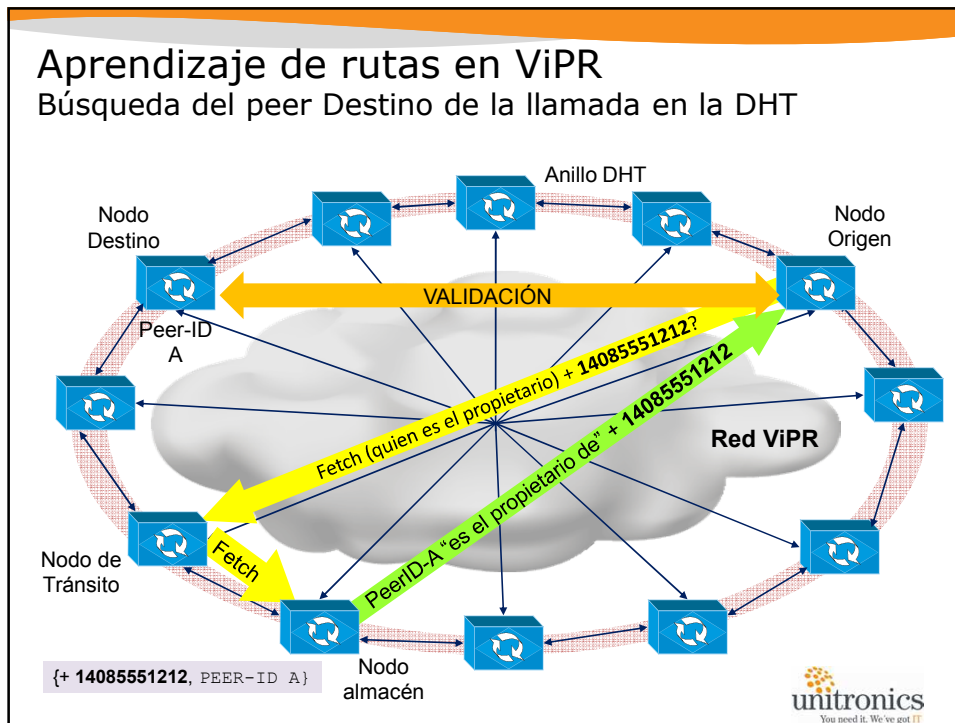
Aprendizaje de rutas en ViPR
Búsqueda del peer Destino de la llamada en la DHT

Anillo DHT

Nodo Destino

Nodo Origen

VALIDACIÓN

Peer-ID A

Fetch (quien es el propietario) + 14085551212?

PeerID-A "es el propietario de" + 14085551212

Red ViPR

Nodo de Tránsito

Fetch

{+ 14085551212, PEER-ID A}

Nodo almacén

unitronics
You need it. We've got IT